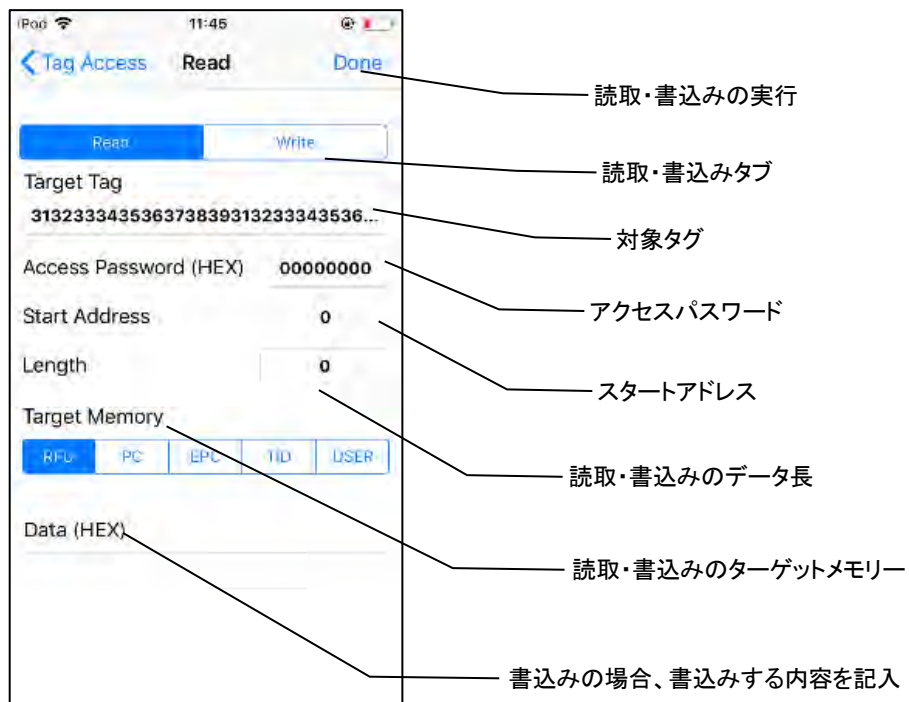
iPod 11:45

Tag Access Read Done

Read Write

Target Tag

313233343536373839313233343536...

Access Password (HEX) 00000000

Start Address 0

Length 0

Target Memory

RFU PC EPC TID USER

Data (HEX)

読取・書込みの実行

読取・書込みタブ

対象タグ

アクセスパスワード

スタートアドレス

読取・書込みのデータ長

読取・書込みのターゲットメモリー

書込みの場合、書込みする内容を記入